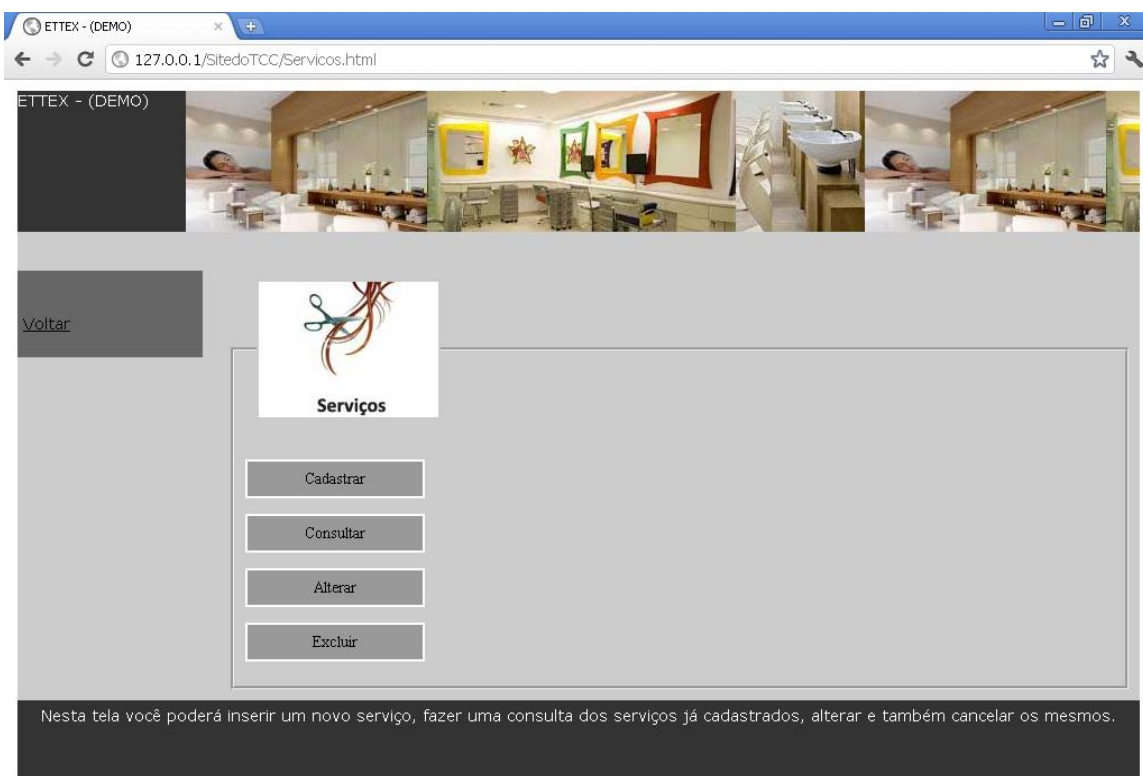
ETTEX - (DEMO)

127.0.0.1/SitedoTCC/Servicos.html

ETTEX - (DEMO)

Voltar

Serviços

Cadastrar

Consultar

Alterar

Excluir

Nesta tela você poderá inserir um novo serviço, fazer uma consulta dos serviços já cadastrados, alterar e também cancelar os mesmos.